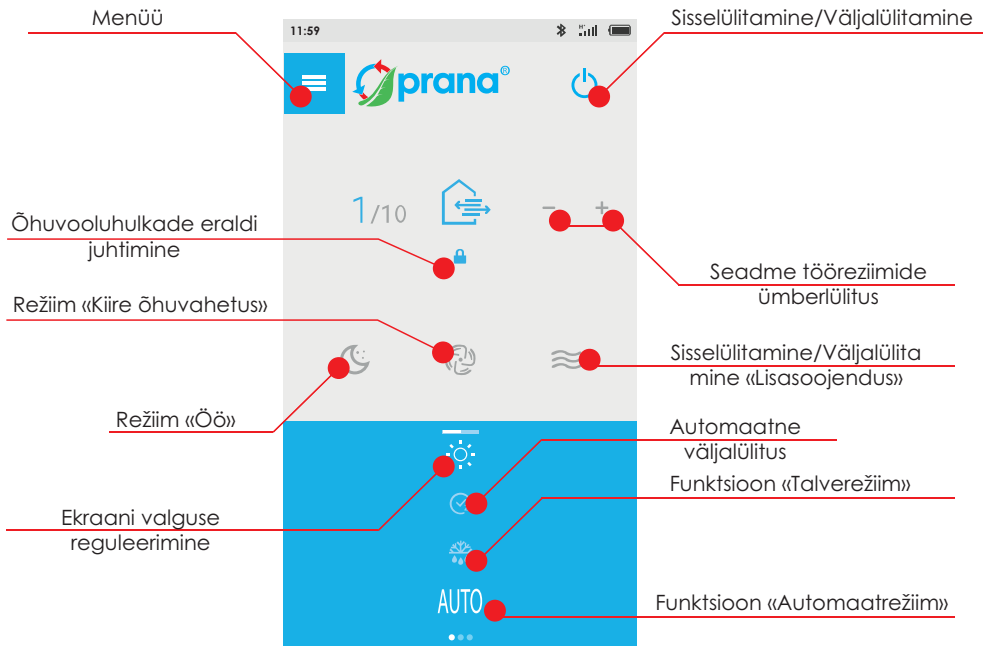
Menüü

11:59

prana®

Sisselülitamine/Väljalülitamine

Õhuvooluhulkade eraldi juhtimine

1/10

–

+

Seadme töörežiimide ümberlülitus

Režiim «Kiire õhuvahetus»

Sisselülitamine/Väljalülitamine «Lisasoojendus»

Režiim «Öö»

Automaatne väljalülitus

Funktsioon «Talverežiim»

Ekraani valguse reguleerimine

AUTO

Funktsioon «Automaatrežiim»